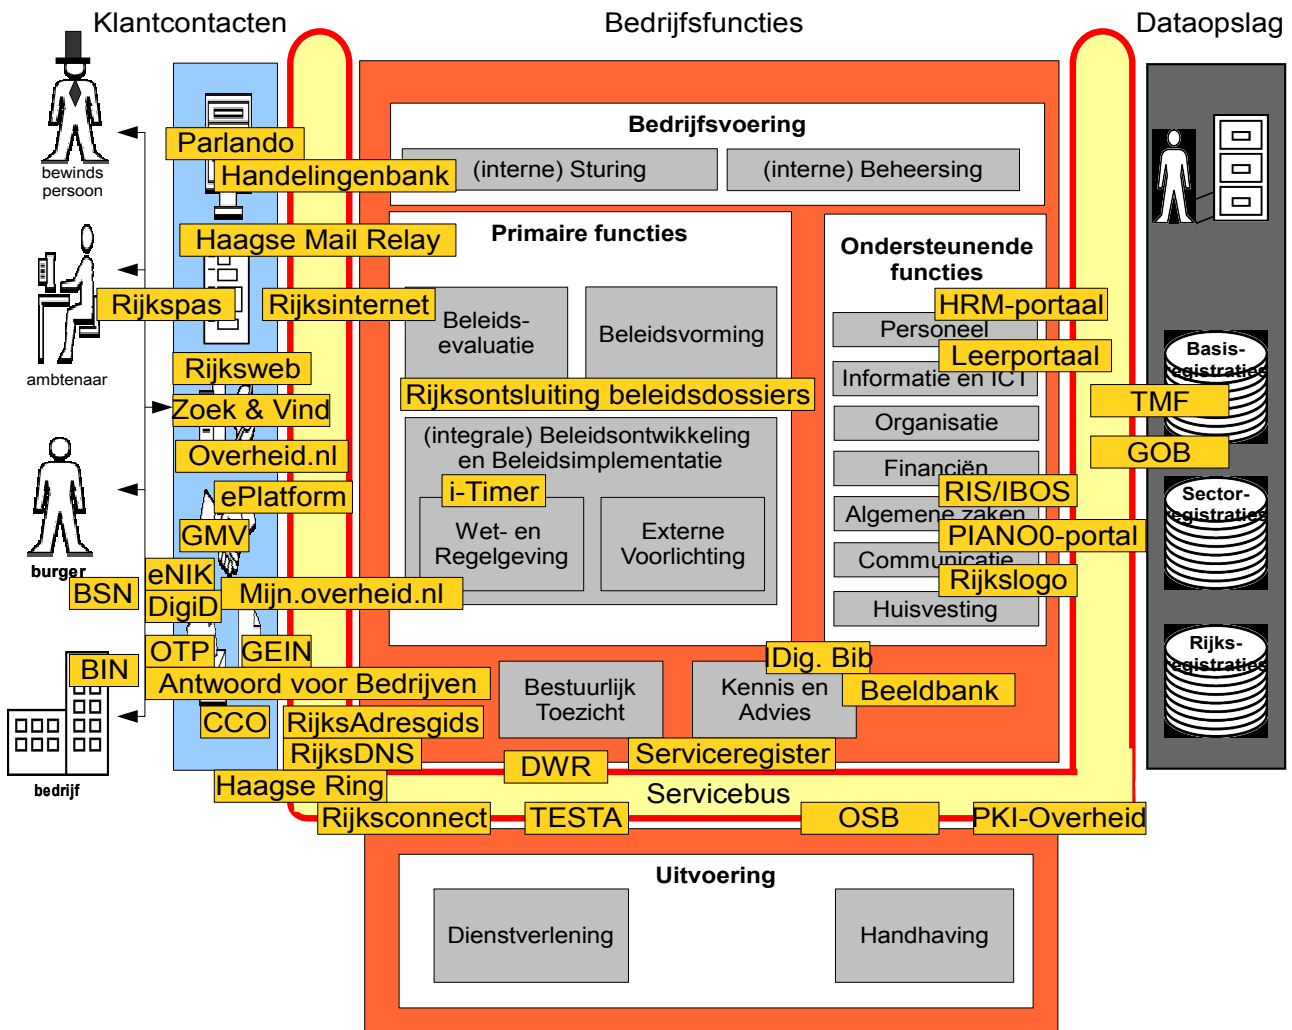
Klantcontacten

Bedrijfsfuncties

Dataopslag

bewinds persoon

ambtenaar

burger

bedrijf

Parlando

Handelingenbank

Haagse Mail Relay

Rijkspas

Rijksinternet

Rijksweb

Zoek & Vind

Overheid.nl

ePlatform

GMV

eNIK

BSN

DigiD

Mijn.overheid.nl

OTP

GEIN

BIN

Antwoord voor Bedrijven

CCO

RijksAdresgids

RijksDNS

Haagse Ring

Rijksconnect

TESTA

DWR

Serviceregister

Servicebus

OSB

PKI-Overheid

Bedrijfsvoering

(interne) Sturing

(interne) Beheersing

Primaire functies

Beleids-evaluatie

Beleidsvorming

Rijksontsluiting beleidsdossiers

(integrale) Beleidsontwikkeling en Beleidsimplementatie

i-Timer

Wet- en Regelgeving

Externe Voorlichting

Ondersteunende functies

HRM-portaal

Personeel

Leerportaal

Informatie en ICT

Organisatie

Financiën

RIS/IBOS

Algemene zaken

PIANO0-portal

Communicatie

Rijkslogo

Huisvesting

Dig. Bib

Bestuurlijk Toezicht

Kennis en Advies

Beeldbank

Basis-registraties

TMF

GOB

Sector-registraties

Rijks-registraties

Uitvoering

Dienstverlening

Handhaving